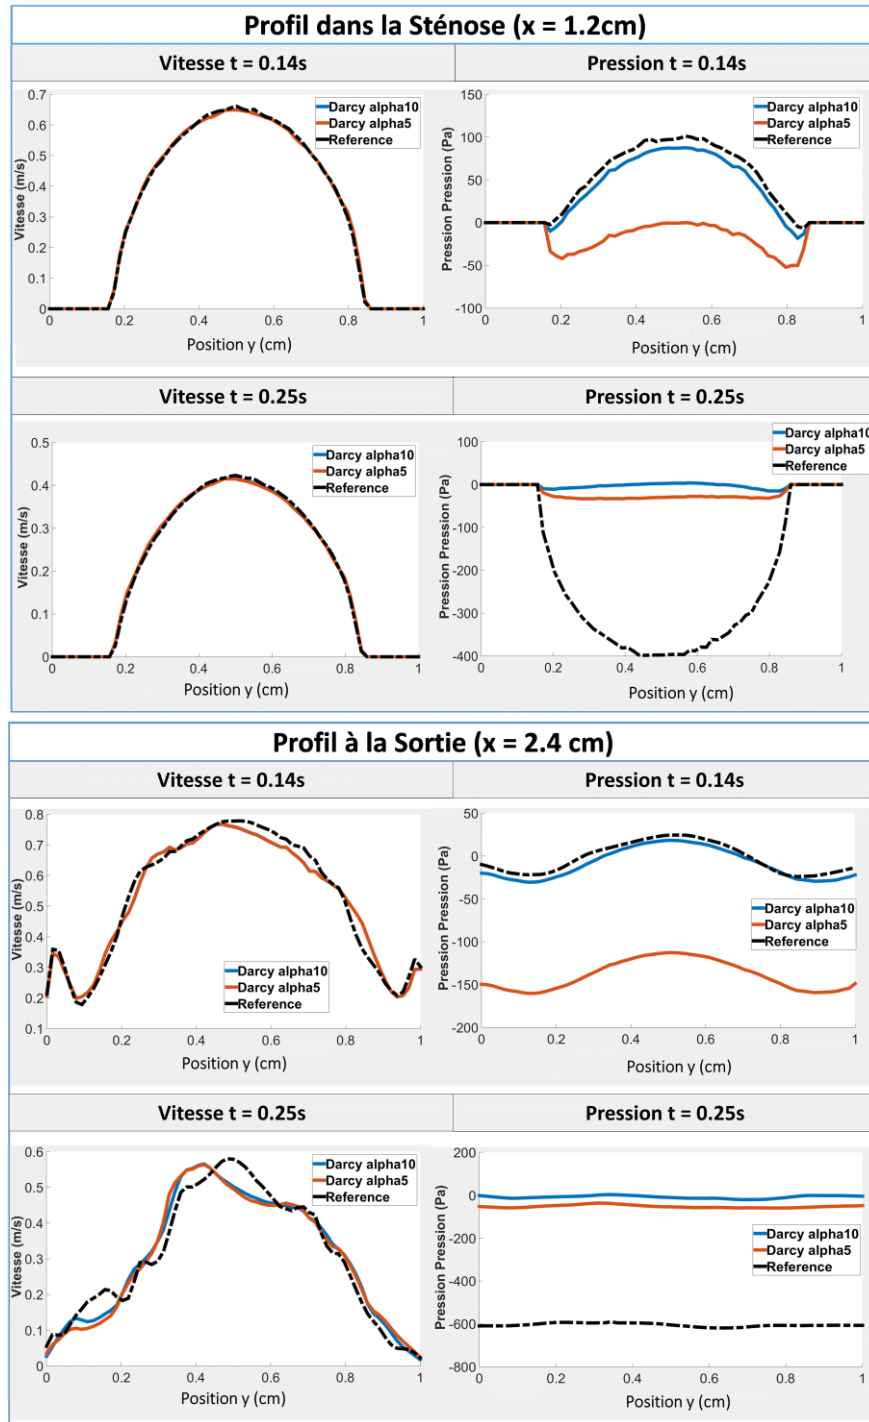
Profil dans la Sténose (x = 1.2cm)

Vitesse t = 0.14s

Pression t = 0.14s

Vitesse (m/s)
0.7
0.6
0.5
0.4
0.3
0.2
0.1
0
0
0.2
0.4
0.6
0.8
1
Position y (cm)
Darcy alpha10
Darcy alpha5
Reference

Pression Pression (Pa)
150
100
50
0
-50
-100
0
0.2
0.4
0.6
0.8
1
Position y (cm)
Darcy alpha10
Darcy alpha5
Reference

Vitesse t = 0.25s

Pression t = 0.25s

Vitesse (m/s)
0.5
0.4
0.3
0.2
0.1
0
0
0.2
0.4
0.6
0.8
1
Position y (cm)
Darcy alpha10
Darcy alpha5
Reference

Pression Pression (Pa)
100
0
-100
-200
-300
-400
0
0.2
0.4
0.6
0.8
1
Position y (cm)
Darcy alpha10
Darcy alpha5
Reference

Profil à la Sortie (x = 2.4 cm)

Vitesse t = 0.14s

Pression t = 0.14s

Vitesse (m/s)
0.8
0.7
0.6
0.5
0.4
0.3
0.2
0.1
0
0.2
0.4
0.6
0.8
1
Position y (cm)
Darcy alpha10
Darcy alpha5
Reference

Pression Pression (Pa)
50
0
-50
-100
-150
-200
0
0.2
0.4
0.6
0.8
1
Position y (cm)
Darcy alpha10
Darcy alpha5
Reference

Vitesse t = 0.25s

Pression t = 0.25s

Vitesse (m/s)
0.6
0.5
0.4
0.3
0.2
0.1
0
0
0.2
0.4
0.6
0.8
1
Position y (cm)
Darcy alpha10
Darcy alpha5
Reference

Pression Pression (Pa)
200
0
-200
-400
-600
-800
0
0.2
0.4
0.6
0.8
1
Position y (cm)
Darcy alpha10
Darcy alpha5
Reference